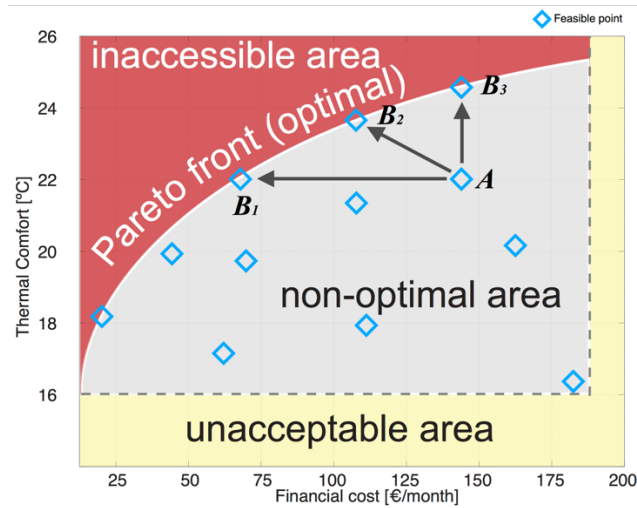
Feasible point

inaccessible area

Pareto front (optimal)

$B_3$

$B_2$

$A$

$B_1$

non-optimal area

unacceptable area

Thermal Comfort [°C]

26
24
22
20
18
16

25 50 75 100 125 150 175 200

Financial cost [€/month]